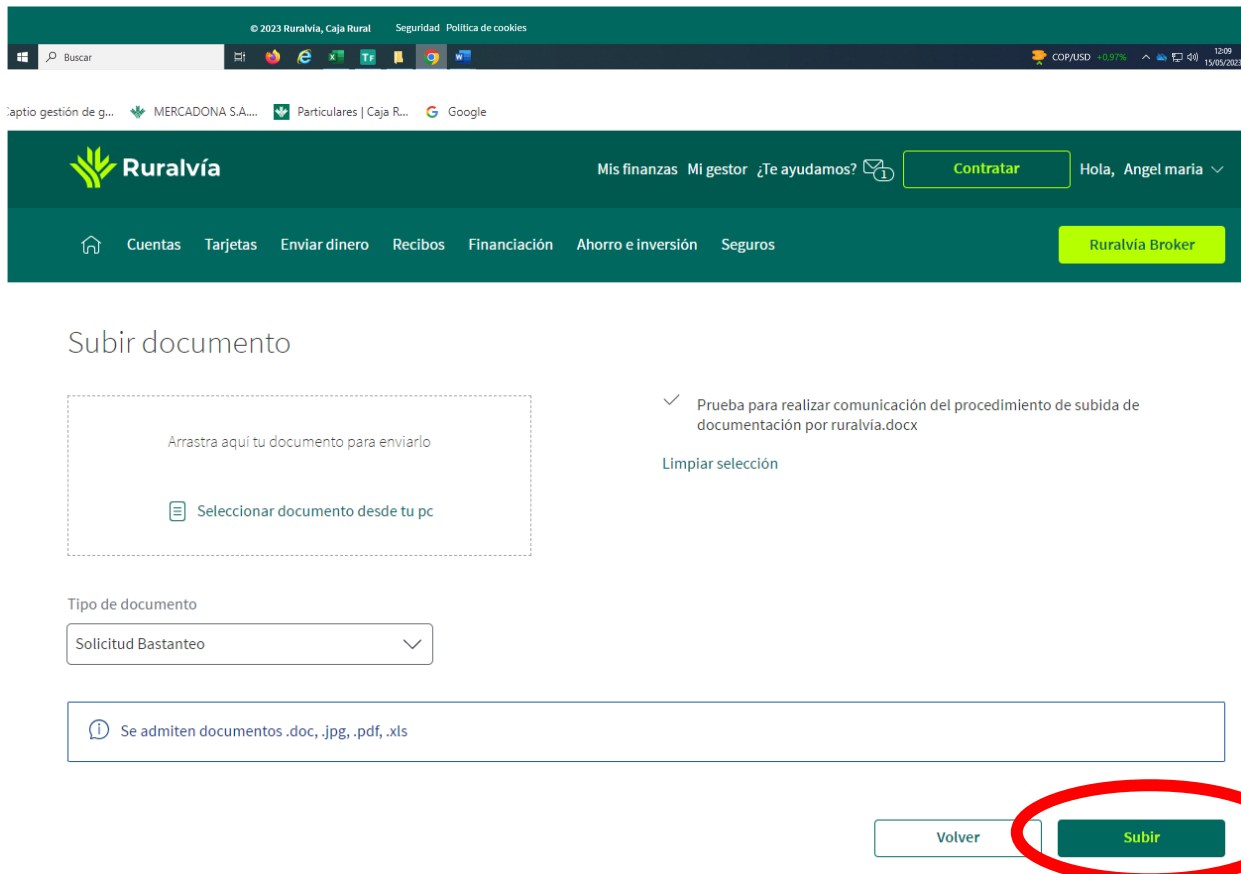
© 2023 Ruralvia, Caja Rural Seguridad Política de cookies

Buscar

COP/USD +0,97%

12:09
15/05/2023

Captio gestión de g... MERCADONA S.A.... Particulares | Caja R... Google

Ruralvía

Mis finanzas Mi gestor ¿Te ayudamos? 1 Contratar Hola, Angel maria

Cuentas Tarjetas Enviar dinero Recibos Financiación Ahorro e inversión Seguros

Ruralvía Broker

Subir documento

Arrastra aquí tu documento para enviarlo

Seleccionar documento desde tu pc

Prueba para realizar comunicación del procedimiento de subida de documentación por ruralvía.docx

Limpiar selección

Tipo de documento

Solicitud Bastanteo

Se admiten documentos .doc, .jpg, .pdf, .xls

Volver

Subir